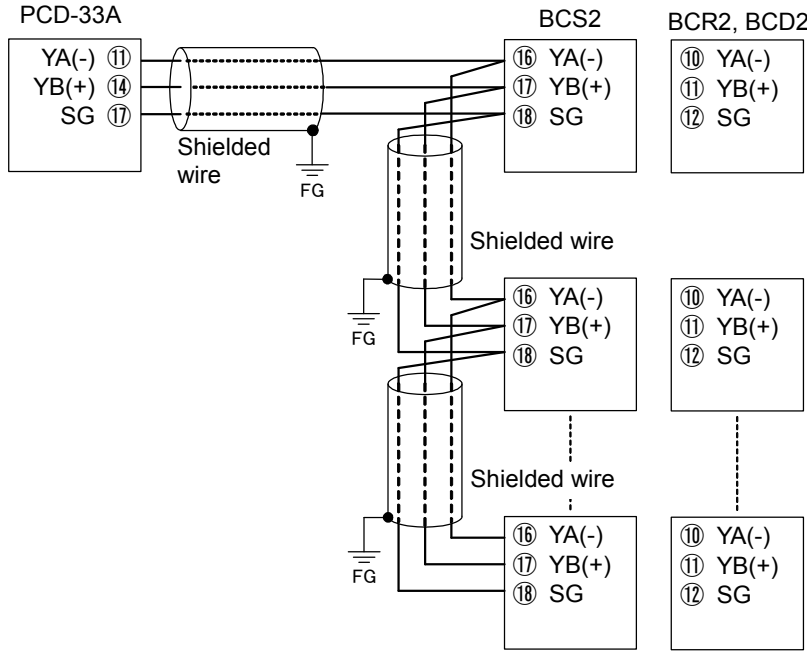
PCD-33A

YA(-) ⑪
YB(+) ⑭
SG ⑰

Shielded wire

FG

BCS2

⑯ YA(-)
⑰ YB(+)
⑱ SG

BCR2, BCD2

⑩ YA(-)
⑪ YB(+)
⑫ SG

Shielded wire

FG

⑯ YA(-)
⑰ YB(+)
⑱ SG

⑩ YA(-)
⑪ YB(+)
⑫ SG

Shielded wire

FG

⑯ YA(-)
⑰ YB(+)
⑱ SG

⑩ YA(-)
⑪ YB(+)
⑫ SG